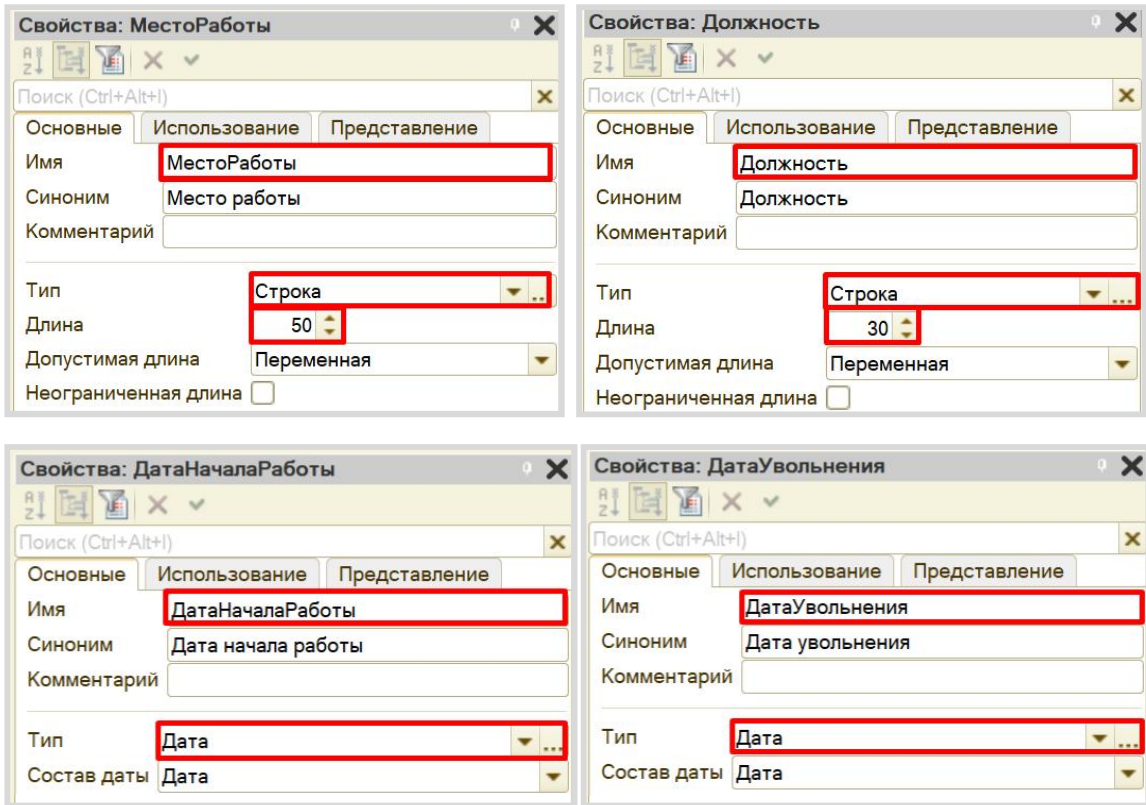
Свойства: МестоРаботы

Поиск (Ctrl+Alt+I)

Основные | Использование | Представление

Имя МестоРаботы
Синоним Место работы
Комментарий

Тип Строка
Длина 50
Допустимая длина Переменная
Неограниченная длина

Свойства: Должность

Поиск (Ctrl+Alt+I)

Основные | Использование | Представление

Имя Должность
Синоним Должность
Комментарий

Тип Строка
Длина 30
Допустимая длина Переменная
Неограниченная длина

Свойства: ДатаНачалаРаботы

Поиск (Ctrl+Alt+I)

Основные | Использование | Представление

Имя ДатаНачалаРаботы
Синоним Дата начала работы
Комментарий

Тип Дата
Состав даты Дата

Свойства: ДатаУвольнения

Поиск (Ctrl+Alt+I)

Основные | Использование | Представление

Имя ДатаУвольнения
Синоним Дата увольнения
Комментарий

Тип Дата
Состав даты Дата